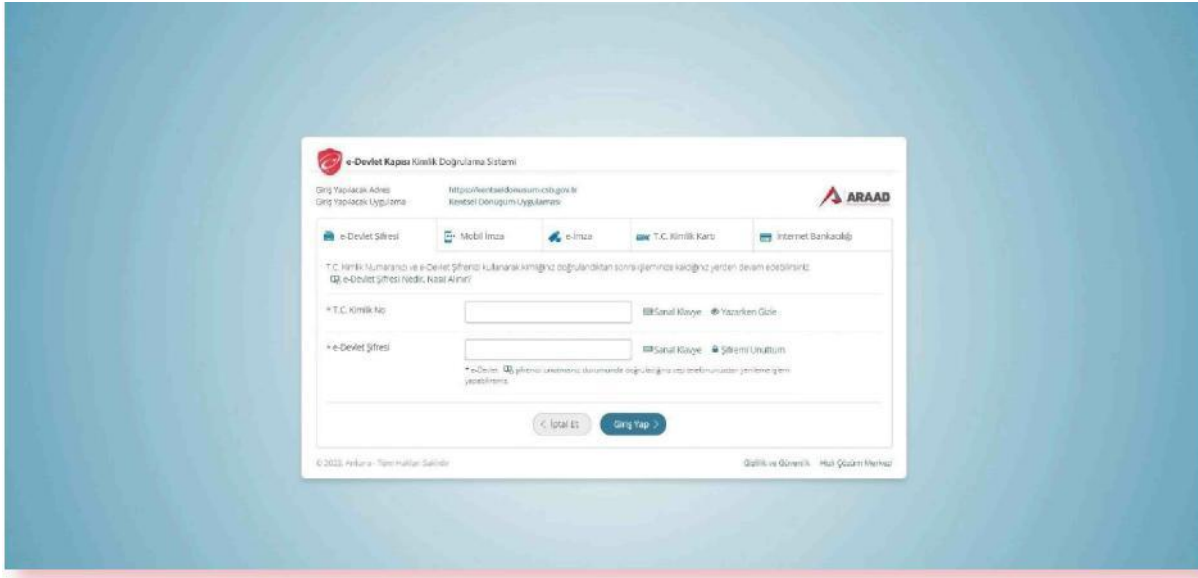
e-Devlet Kapısı Kimlik Doğrulama Sistemi

Giriş Yapılacak Adres https://kentseldonusum.csb.gov.tr
Giriş Yapılacak Uygulama Kentsel Dönüşüm Uygulaması

ARAAD

e-Devlet Şifresi | Mobil İmza | e-İmza | T.C. Kimlik Kartı | İnternet Bankacılığı

T.C. Kimlik Numaranızı ve e-Devlet Şifrenizi kullanarak kimliğiniz doğrulandıktan sonra işleminize kaldığınız yerden devam edebilirsiniz.
e-Devlet Şifresi Nedir, Nasıl Alınır?

* T.C. Kimlik No
Sanal Klavye Yazarken Gizle

* e-Devlet Şifresi
Sanal Klavye Şifremi Unuttum

* e-Devlet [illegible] şifrenizi unutmanız durumunda doğrulanmış cep telefonunuzdan yenileme işlemi yapabilirsiniz.

< İptal Et Giriş Yap >

© 2022, Ankara - Tüm Hakları Saklıdır.
Gizlilik ve Güvenlik Hızlı Çözüm Merkezi